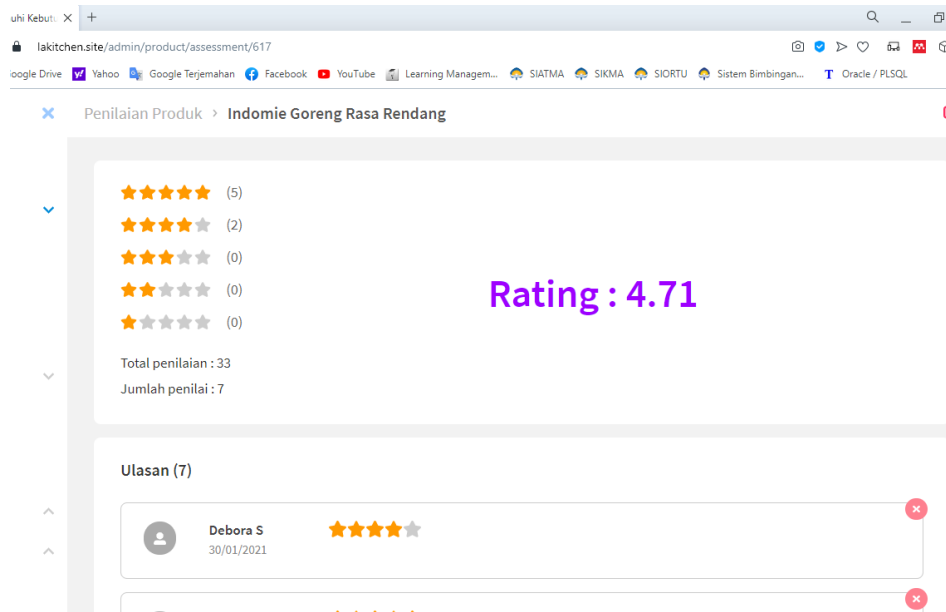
uhi Kebut ×

lakitchen.site/admin/product/assessment/617

oogle Drive Yahoo Google Terjemahan Facebook YouTube Learning Managem... SIATMA SIKMA SIORTU Sistem Bimbingan... Oracle / PLSQL

Penilaian Produk › Indomie Goreng Rasa Rendang

(5)
(2)
(0)
(0)
(0)

Rating : 4.71

Total penilaian : 33
Jumlah penilai : 7

Ulasan (7)

Debora S
30/01/2021